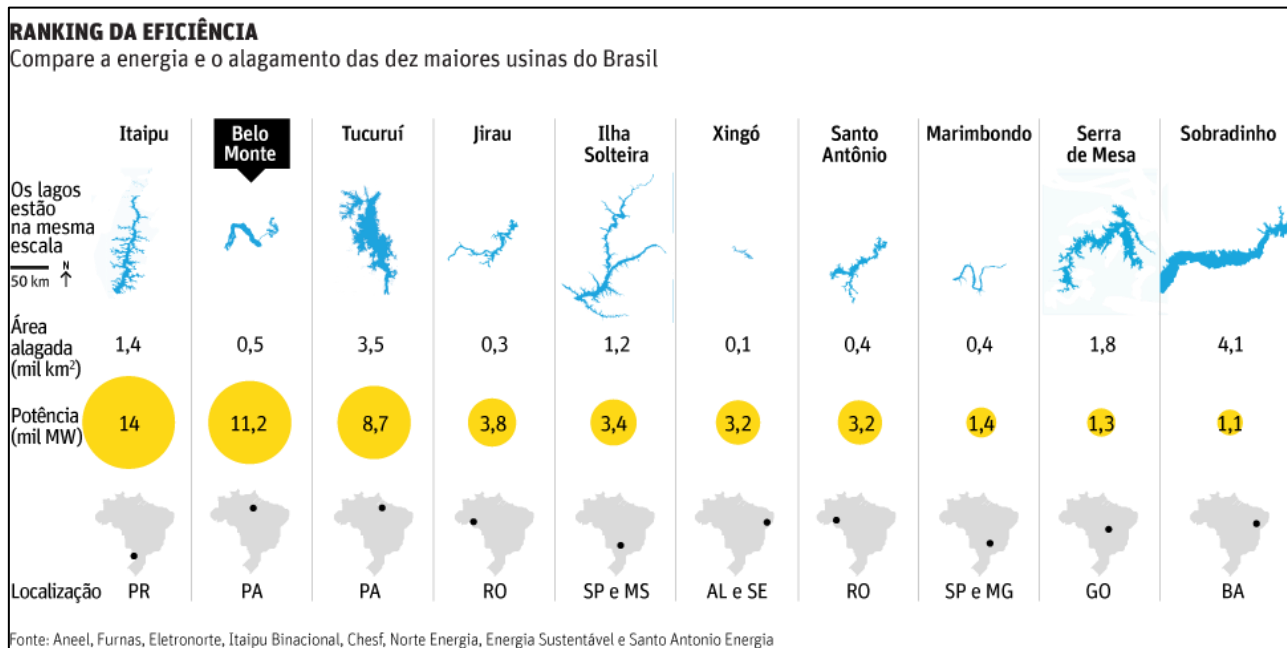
RANKING DA EFICIÊNCIA
Compare a energia e o alagamento das dez maiores usinas do Brasil

| | Itaipu | Belo Monte | Tucuruí | Jirau | Ilha Solteira | Xingó | Santo Antônio | Marimbondo | Serra de Mesa | Sobradinho |
|---|---|---|---|---|---|---|---|---|---|---|
| Os lagos estão na mesma escala | | | | | | | | | | |
| Área alagada (mil km$^2$) | 1,4 | 0,5 | 3,5 | 0,3 | 1,2 | 0,1 | 0,4 | 0,4 | 1,8 | 4,1 |
| Potência (mil MW) | 14 | 11,2 | 8,7 | 3,8 | 3,4 | 3,2 | 3,2 | 1,4 | 1,3 | 1,1 |
| Localização | PR | PA | PA | RO | SP e MS | AL e SE | RO | SP e MG | GO | BA |

50 km N

Fonte: Aneel, Furnas, Eletronorte, Itaipu Binacional, Chesf, Norte Energia, Energia Sustentável e Santo Antonio Energia